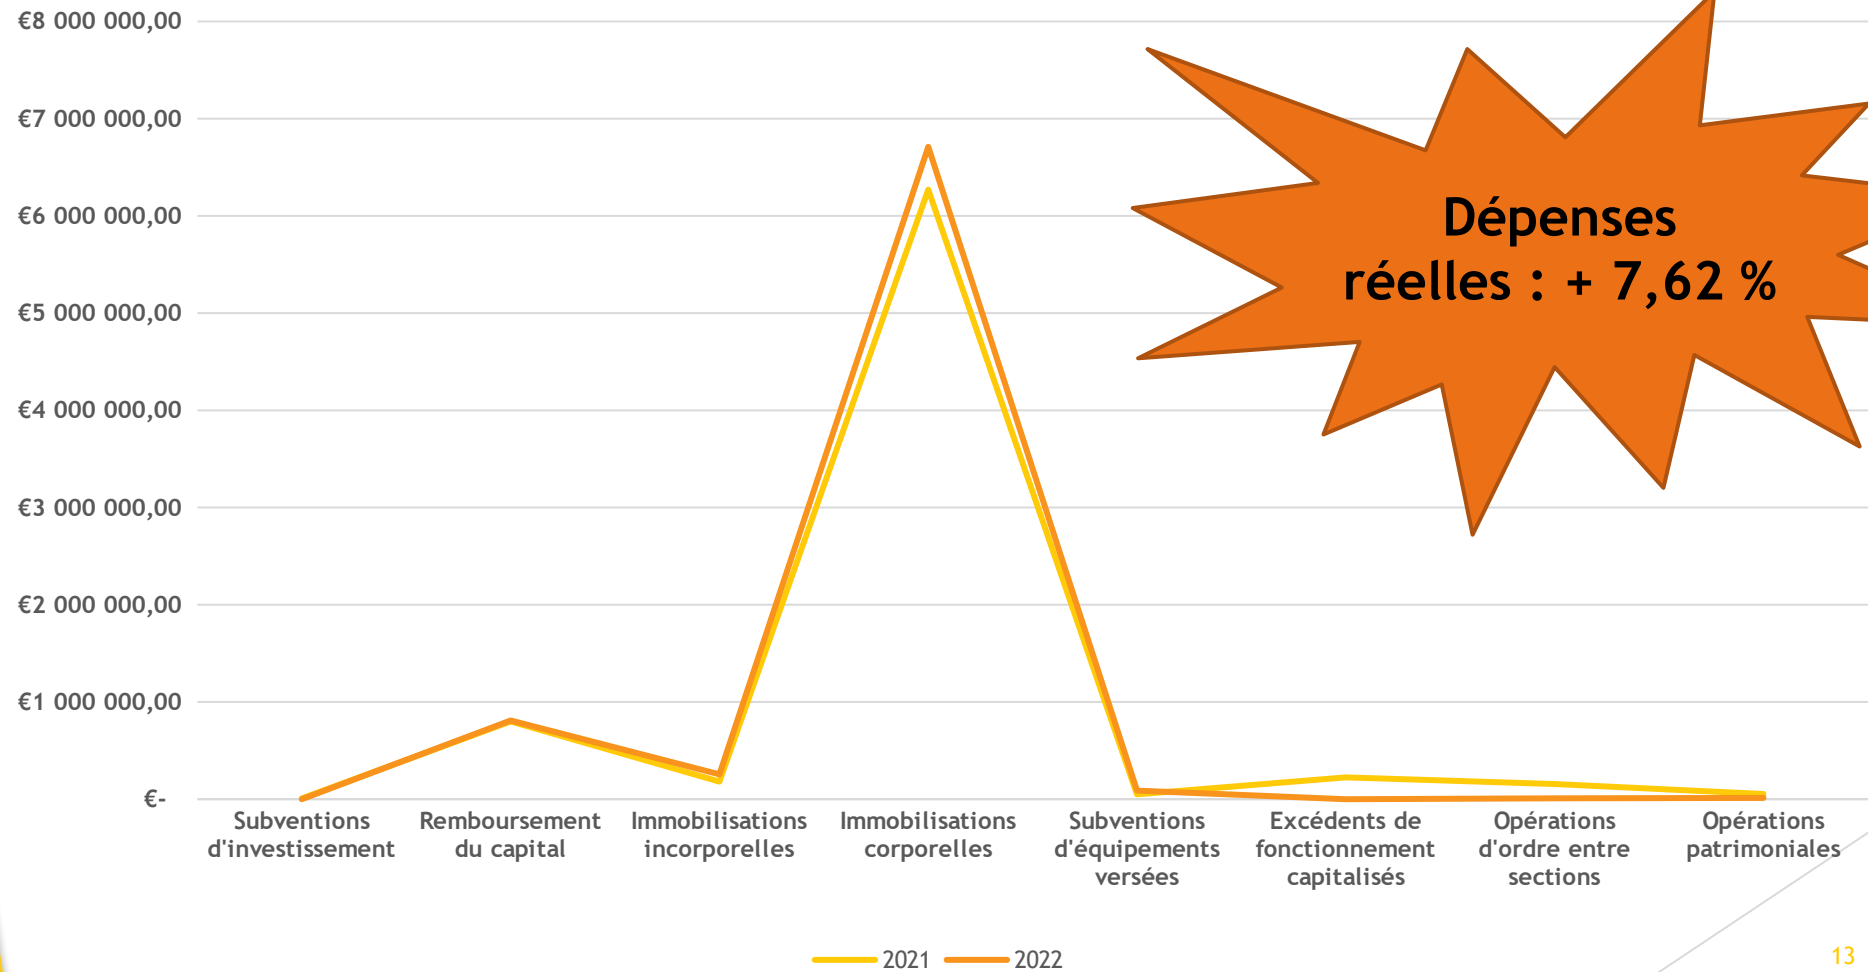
€8 000 000,00
€7 000 000,00
€6 000 000,00
€5 000 000,00
€4 000 000,00
€3 000 000,00
€2 000 000,00
€1 000 000,00
€-

Dépenses réelles : + 7,62 %

Subventions d'investissement
Remboursement du capital
Immobilisations incorporelles
Immobilisations corporelles
Subventions d'équipements versées
Excédents de fonctionnement capitalisés
Opérations d'ordre entre sections
Opérations patrimoniales

2021
2022

13